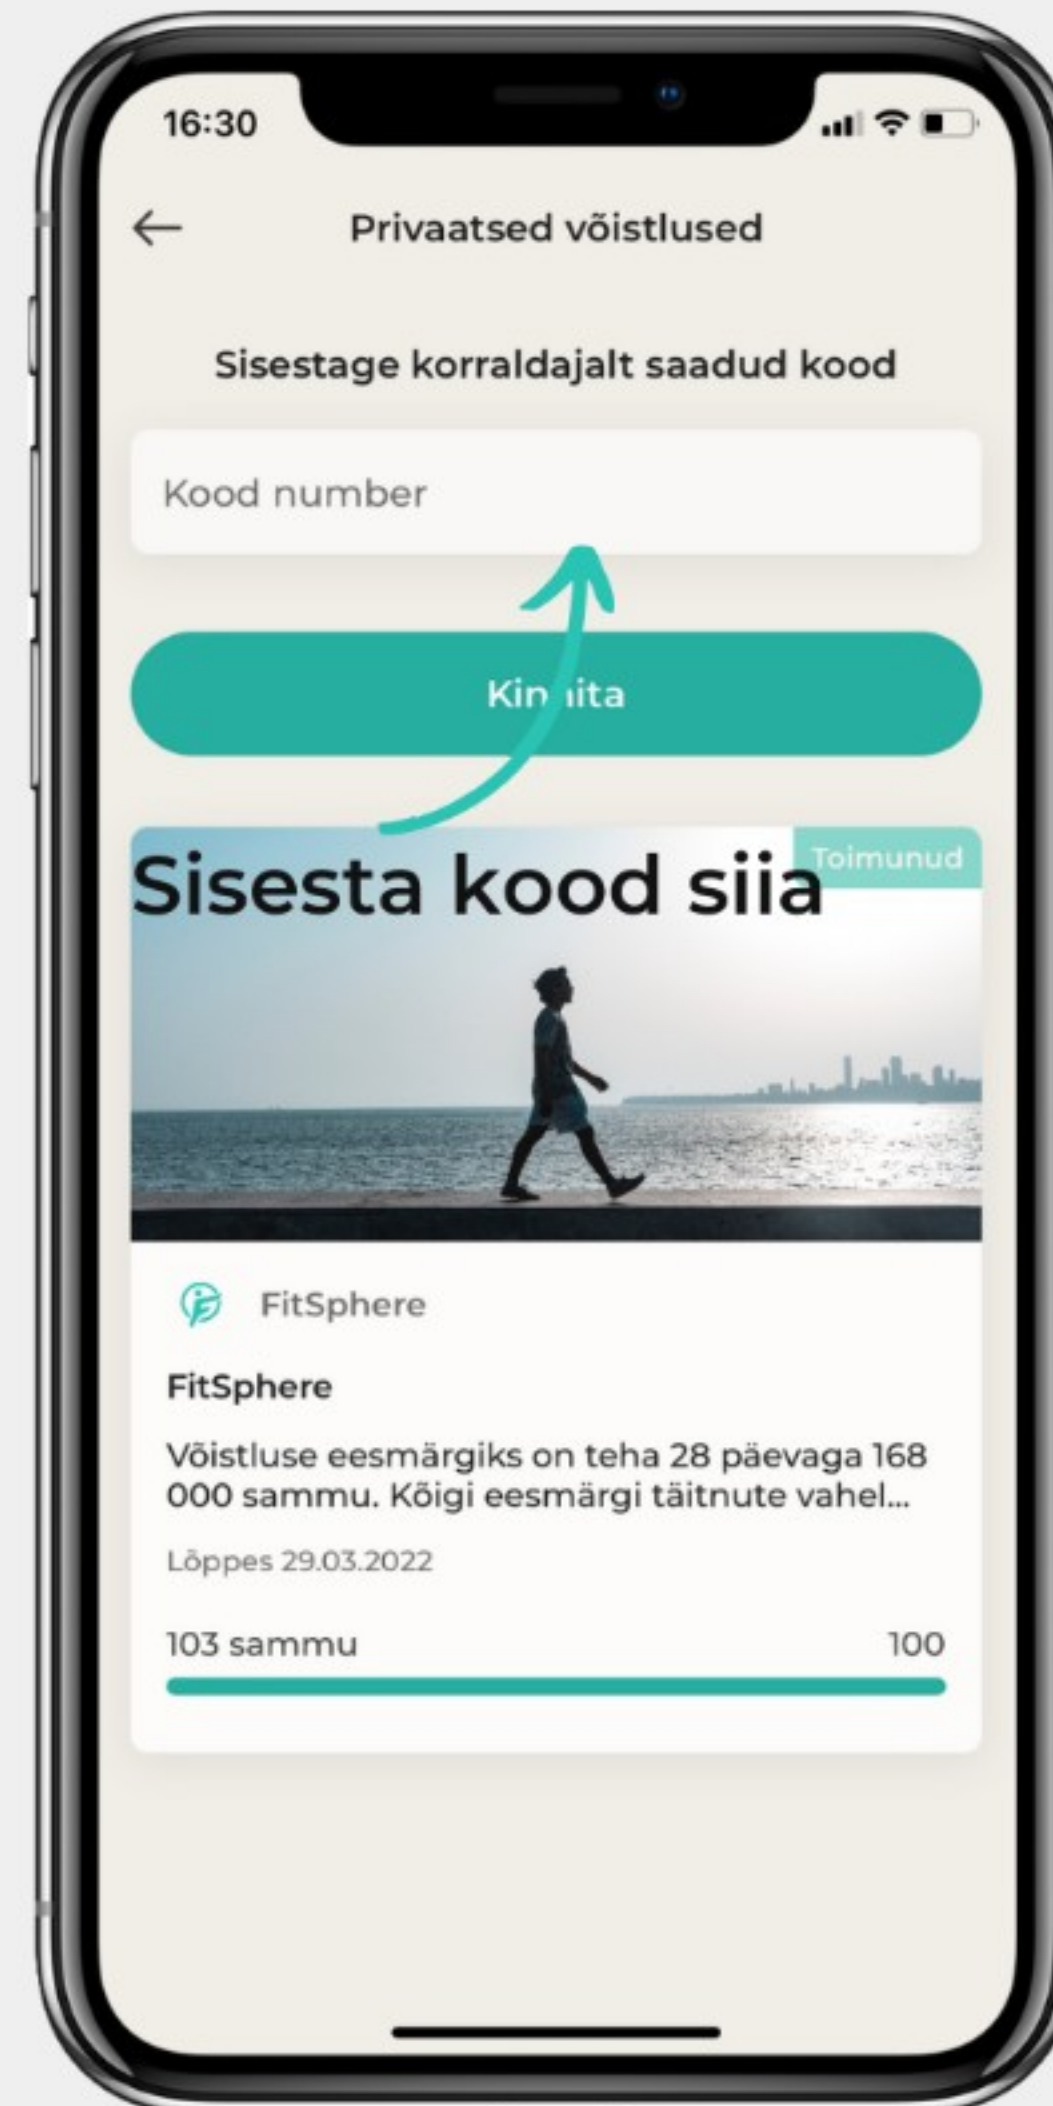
16:30

Privaatsed võistlused

Sisestage korraldajalt saadud kood

Kood number

Kin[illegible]ita

Toimunud

Sisesta kood siia

FitSphere

FitSphere

Võistluse eesmärgiks on teha 28 päevaga 168 000 sammu. Kõigi eesmärgi täitnute vahel...

Lõppes 29.03.2022

103 sammu

100